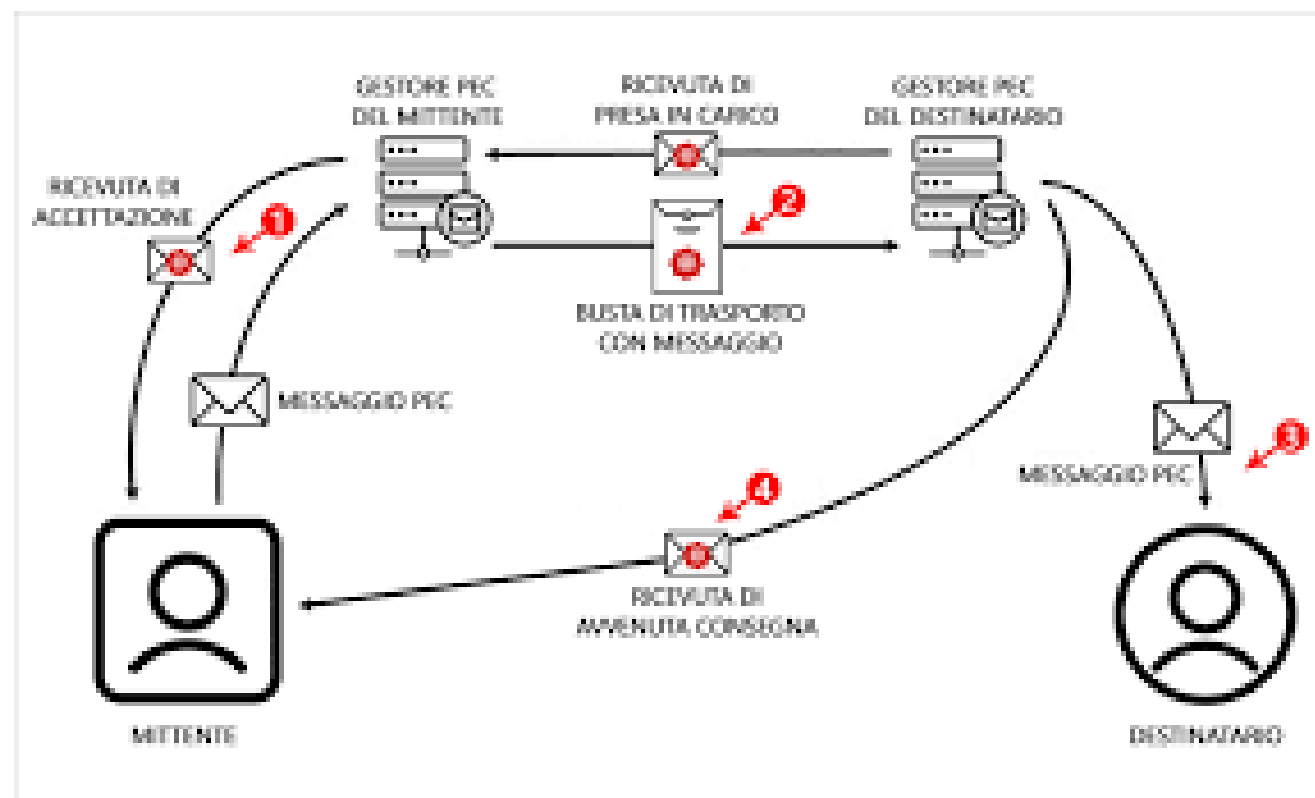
GESTORE PEC DEL MITTENTE

RICEVUTA DI PRESA IN CARICO

GESTORE PEC DEL DESTINATARIO

RICEVUTA DI ACCETTAZIONE

1

2

BUSTA DI TRASPORTO CON MESSAGGIO

MESSAGGIO PEC

3

MESSAGGIO PEC

4

RICEVUTA DI AVVENUTA CONSEGNA

MITTENTE

DESTINATARIO